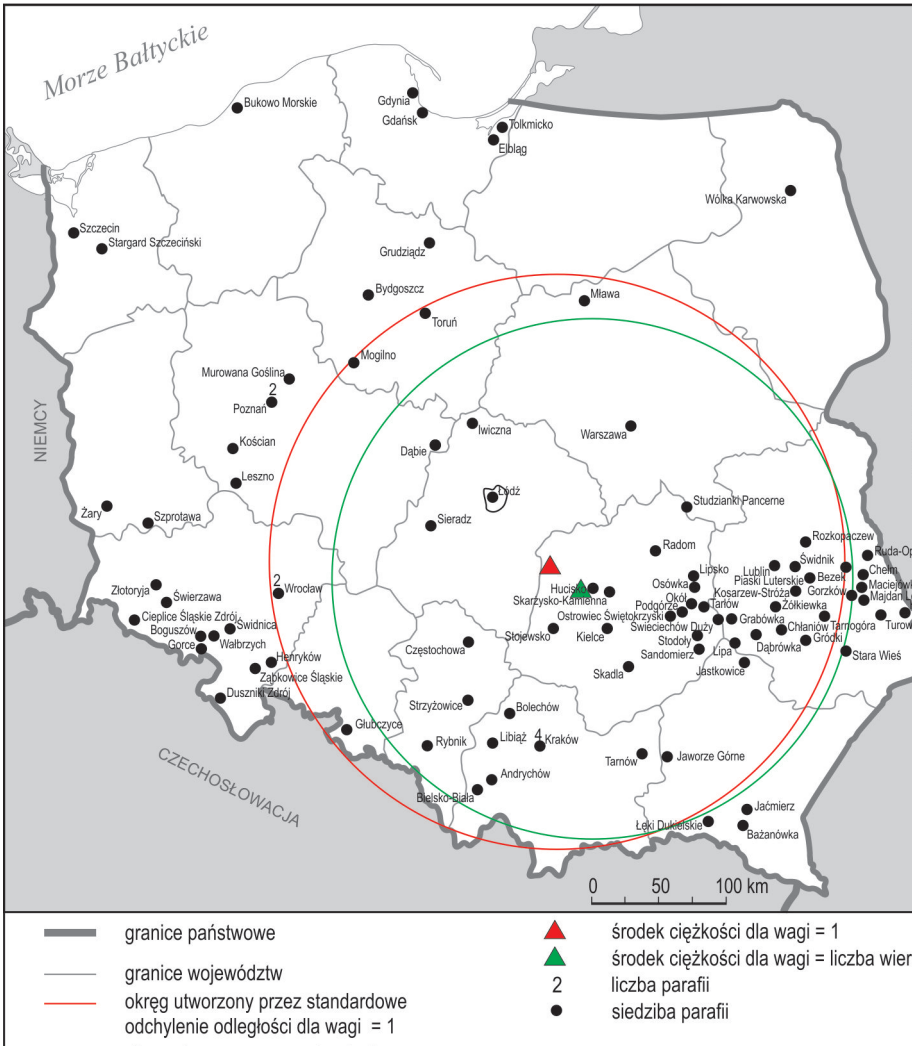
Morze Bałtyckie

Bukowo Morskie
Gdynia
Gdańsk
Tolkmicko
Elbląg
Wólka Karwowska
Szczecin
Stargard Szczeciński
Grudziądz
Bydgoszcz
Toruń
Mława
Mogilno
Murowana Goślina
2
Poznań
NIEMCY
Kościan
Leszno
Dąbie
Iwiczna
Warszawa
Łódź
Żary
Szprotawa
Sieradz
Studzianki Pancerne
Radom
Rozkopaczew
Ruda-Op
Świdnik
Chełm
Lublin
Lipsko
Piaski Luterskie
Bezek
Maciejów
Gorzków
Majdan L
Osówka
Kosarzew-Stróża
Żółkiewka
Turow
Złotoryja
Świerzawa
2
Wrocław
Huciska
Skarżysko-Kamienna
Ostrowiec Świętokrzyski
Okół
Podgórze
Tarłów
Grabówka
Chłaniów
Tarnogóra
Cieplice Śląskie Zdrój
Boguszów
Świdnica
Gorce
Wałbrzych
Stojewsko
Kielce
Świeciechów Duży
Stodoły
Lipa
Dąbrówka
Gródki
Stara Wieś
Częstochowa
Sandomierz
Jastkowice
Henryków
Ząbkowice Śląskie
Skadla
Duszniki Zdrój
Strzyżowice
Bolechów
Głubczyce
Rybnik
Libiąż
4
Kraków
Tarnów
Jaworze Górne
CZECHOSŁOWACJA
Andrychów
Bielsko-Biała
Jaćmierz
Łęki Dukielskie
Bażanówka
0
50
100 km

granice państwowe
granice województw
okręg utworzony przez standardowe odchylenie odległości dla wagi = 1
środek ciężkości dla wagi = 1
środek ciężkości dla wagi = liczba wier
2 liczba parafii
siedziba parafii